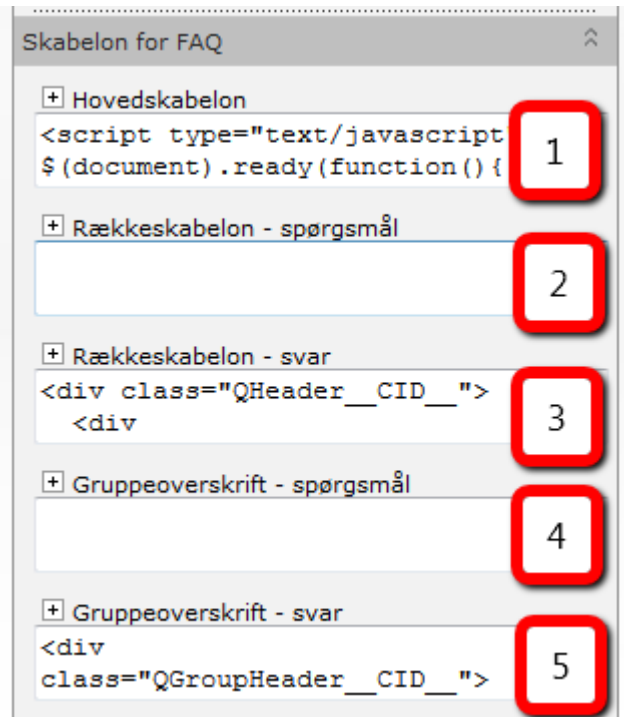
Skabelon for FAQ

+ Hovedskabelon

<script type="text/javascript"
$(document).ready(function(){

1

+ Rækkeskabelon - spørgsmål

2

+ Rækkeskabelon - svar

<div class="QHeader__CID__">
<div

3

+ Gruppeoverskrift - spørgsmål

4

+ Gruppeoverskrift - svar

<div
class="QGroupHeader__CID__">

5